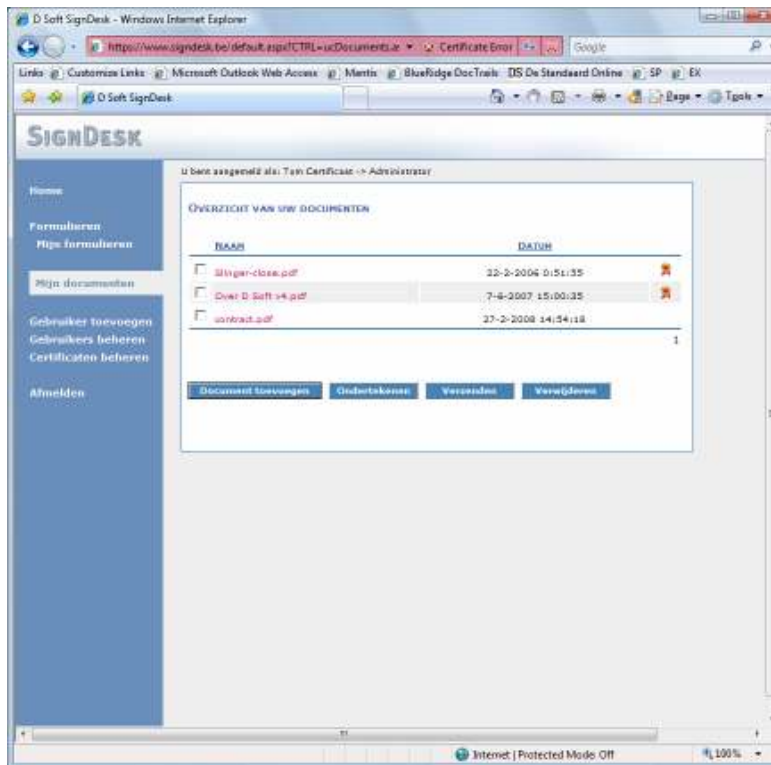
D Soft SignDesk - Windows Internet Explorer

https://www.signdesk.be/default.aspx?CTRL=ucDocuments.a Certificate Error Google

Links Customize Links Microsoft Outlook Web Access Mantis BlueRidge DocTrails DS De Standaard Online SP EX

D Soft SignDesk

Page Tools

SIGNDESK

Home

Formulieren
Mijn formulieren

Mijn documenten

Gebruiker toevoegen
Gebruikers beheren
Certificaten beheren

Afmelden

U bent aangemeld als: Tom Certificaat -> Administrator

OVERZICHT VAN UW DOCUMENTEN

| NAAM | DATUM |
|---|---|
| Slinger-close.pdf | 22-2-2006 0:51:55 |
| Over D Soft v4.pdf | 7-6-2007 15:00:35 |
| contract.pdf | 27-2-2008 14:54:18 |

1

Document toevoegen Ondertekenen Versenden Verwijderen

Internet | Protected Mode: Off

100%